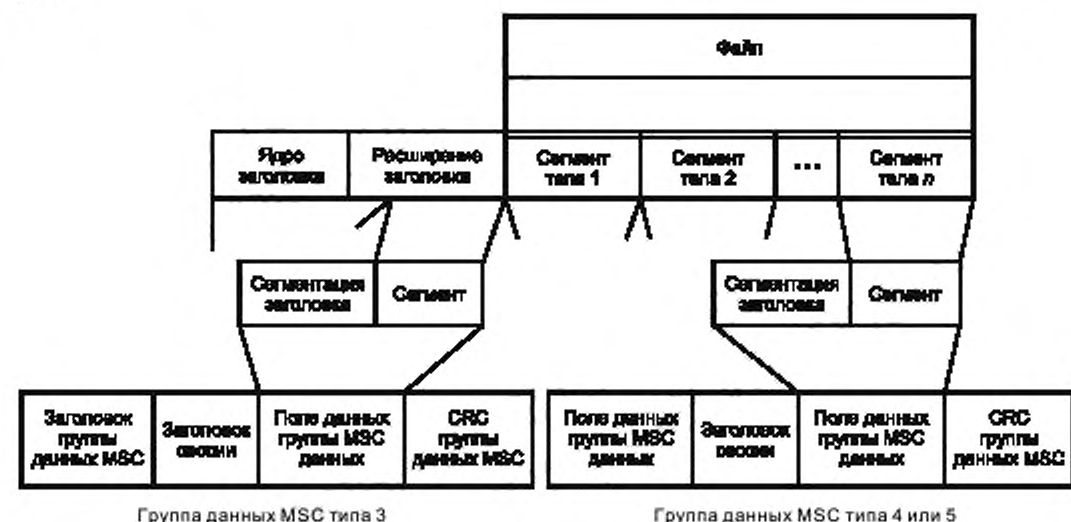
Файл

| Ядро заголовка | Расширение заголовка | Сегмент тела 1 | Сегмент тела 2 | ... | Сегмент тела n |

| Сегментация заголовка | Сегмент |

| Сегментация заголовка | Сегмент |

| Заголовок группы данных MSC | Заголовок сессии | Поле данных группы MSC данных | CRC группы данных MSC |

Группа данных MSC типа 3

| Поле данных группы MSC данных | Заголовок сессии | Поле данных группы MSC данных | CRC группы данных MSC |

Группа данных MSC типа 4 или 5